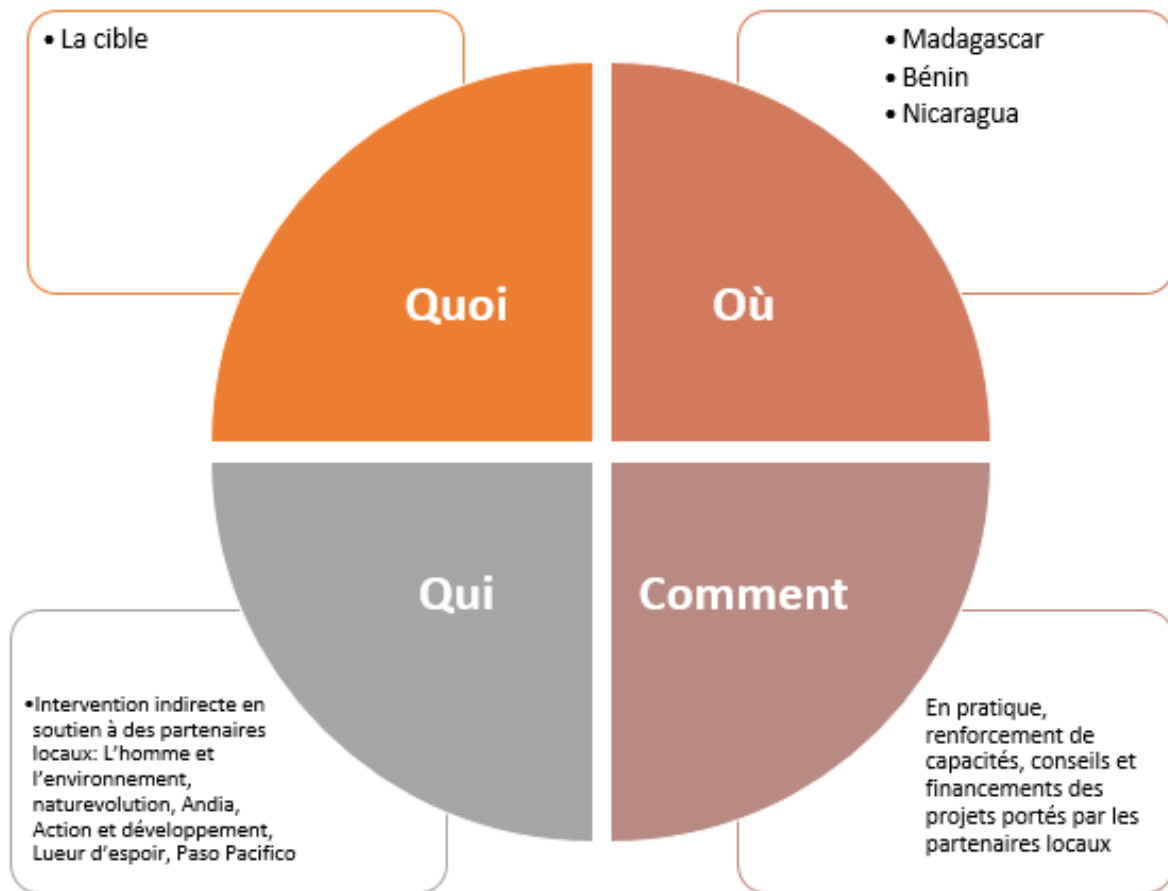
• La cible

• Madagascar
• Bénin
• Nicaragua

Quoi

Où

Qui

Comment

•Intervention indirecte en soutien à des partenaires locaux: L'homme et l'environnement, naturevolution, Andia, Action et développement, Lueur d'espoir, Paso Pacifico

En pratique, renforcement de capacités, conseils et financements des projets portés par les partenaires locaux